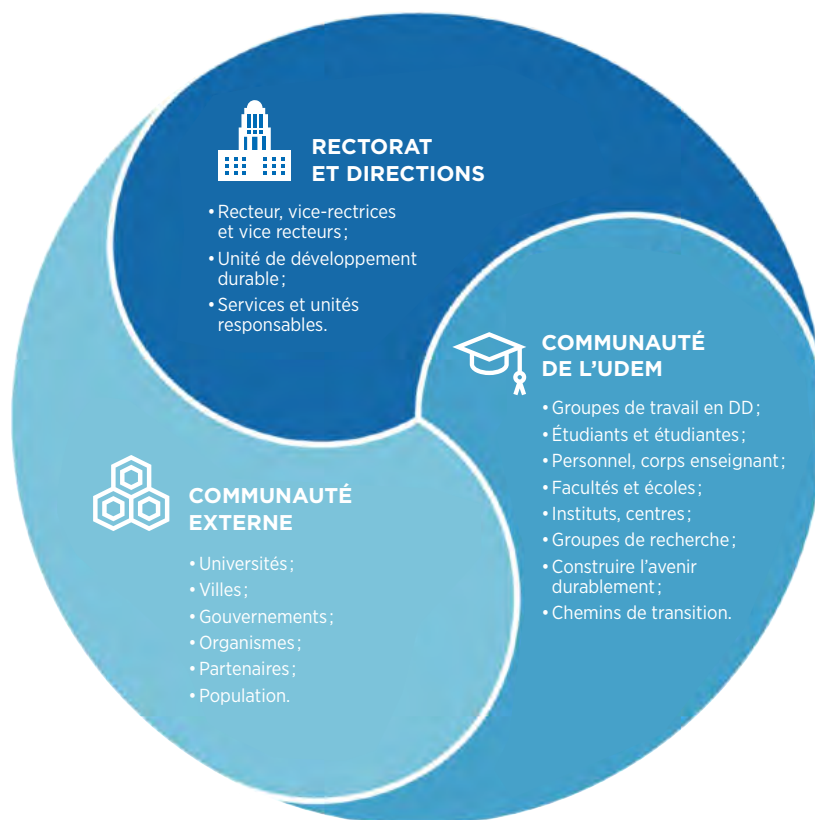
RECTORAT ET DIRECTIONS

• Recteur, vice-rectrices et vice recteurs ;
• Unité de développement durable ;
• Services et unités responsables.

COMMUNAUTÉ DE L'UDEM

• Groupes de travail en DD ;
• Étudiants et étudiantes ;
• Personnel, corps enseignant ;
• Facultés et écoles ;
• Instituts, centres ;
• Groupes de recherche ;
• Construire l'avenir durablement ;
• Chemins de transition.

COMMUNAUTÉ EXTERNE

• Universités ;
• Villes ;
• Gouvernements ;
• Organismes ;
• Partenaires ;
• Population.